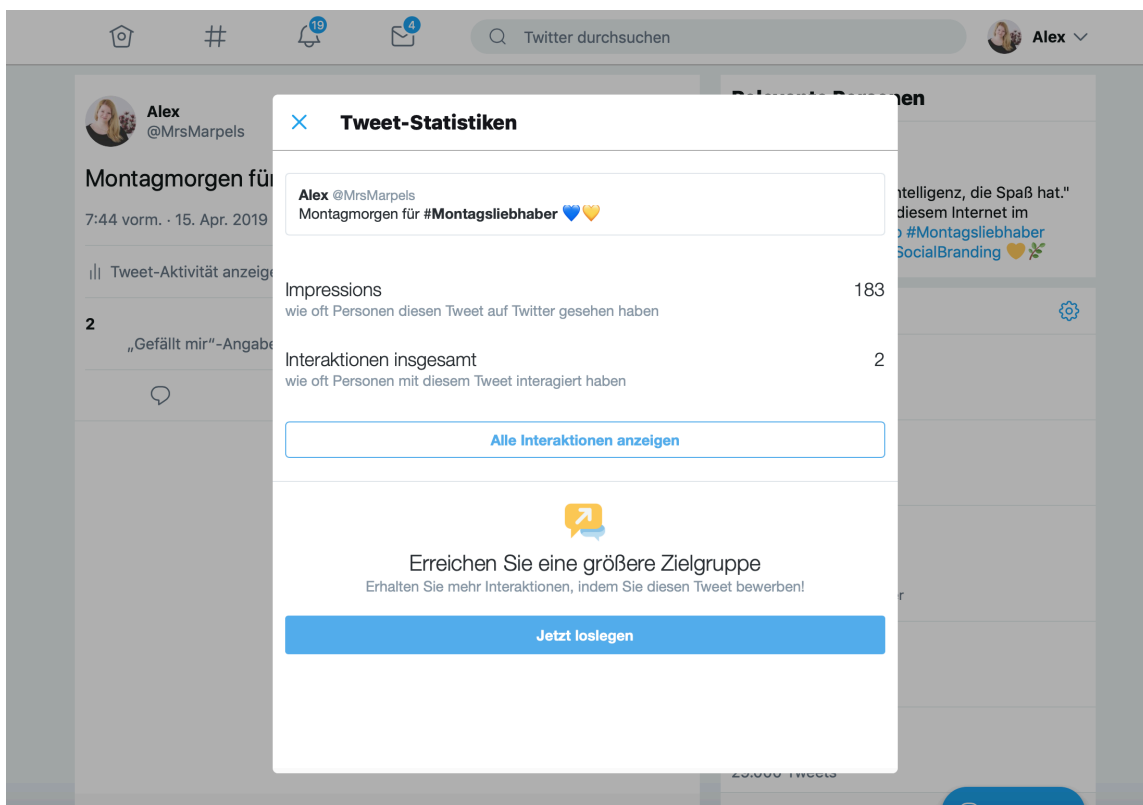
19 4 Twitter durchsuchen Alex

Alex
@MrsMarpels

Montagmorgen für

7:44 vorm. · 15. Apr. 2019

Tweet-Aktivität anzeige

2
„Gefällt mir"-Angabe

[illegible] nen

ntelligenz, die Spaß hat."
diesem Internet im
#Montagsliebhaber
SocialBranding 💛🌿

Tweet-Statistiken

Alex @MrsMarpels
Montagmorgen für #Montagsliebhaber 💙💛

Impressions 183
wie oft Personen diesen Tweet auf Twitter gesehen haben

Interaktionen insgesamt 2
wie oft Personen mit diesem Tweet interagiert haben

Alle Interaktionen anzeigen

Erreichen Sie eine größere Zielgruppe
Erhalten Sie mehr Interaktionen, indem Sie diesen Tweet bewerben!

Jetzt loslegen

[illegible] Tweets